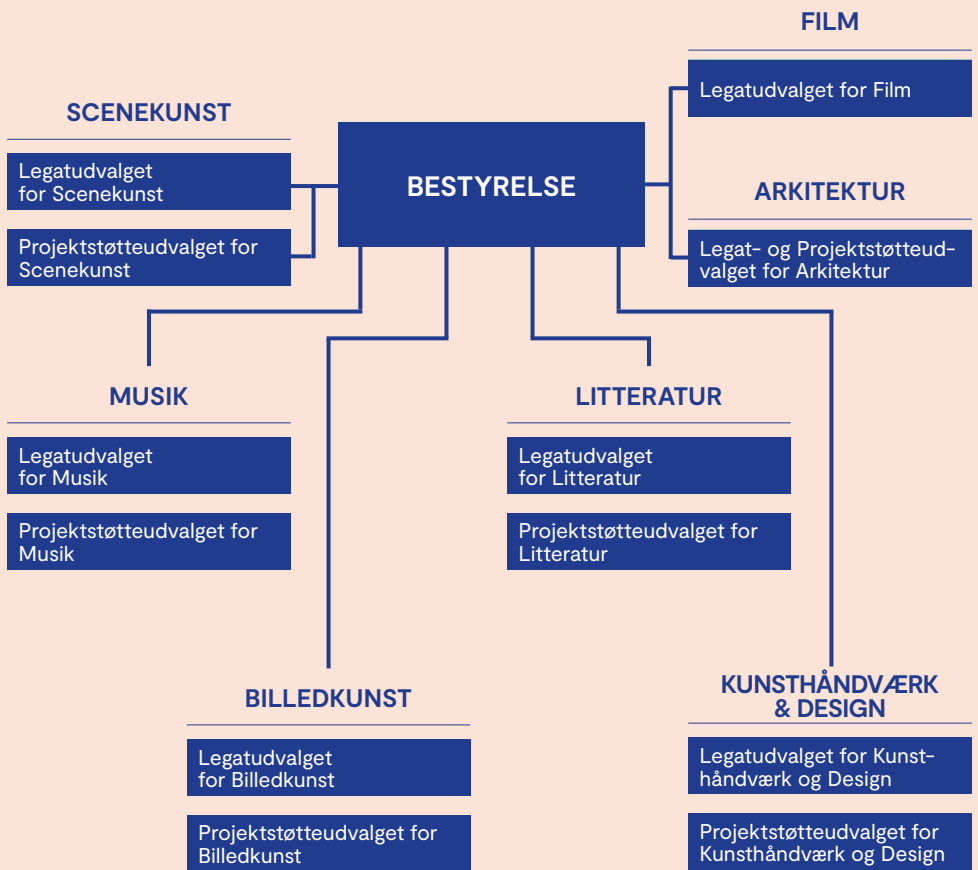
FILM

Legatudvalget for Film

SCENEKUNST

Legatudvalget for Scenekunst

Projektstøtteudvalget for Scenekunst

BESTYRELSE

ARKITEKTUR

Legat- og Projektstøtteudvalget for Arkitektur

MUSIK

Legatudvalget for Musik

Projektstøtteudvalget for Musik

LITTERATUR

Legatudvalget for Litteratur

Projektstøtteudvalget for Litteratur

BILLEDKUNST

Legatudvalget for Billedkunst

Projektstøtteudvalget for Billedkunst

KUNSTHÅNDVÆRK & DESIGN

Legatudvalget for Kunsthåndværk og Design

Projektstøtteudvalget for Kunsthåndværk og Design